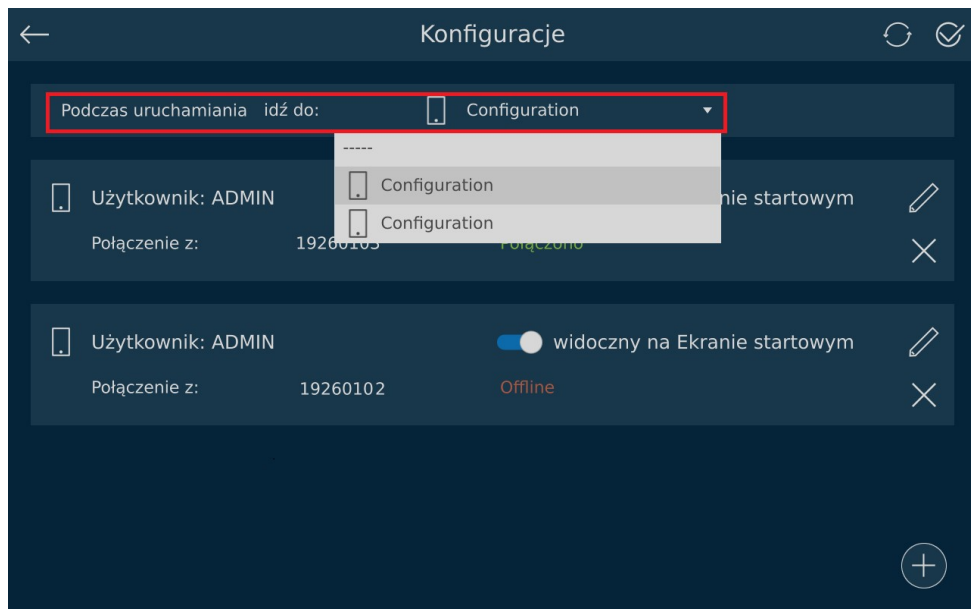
Konfiguracje

Podczas uruchamiania idź do: Configuration

-----
Configuration
Configuration

Użytkownik: ADMIN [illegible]nie startowym
Połączenie z: 1926010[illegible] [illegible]

Użytkownik: ADMIN widoczny na Ekranie startowym
Połączenie z: 19260102 Offline